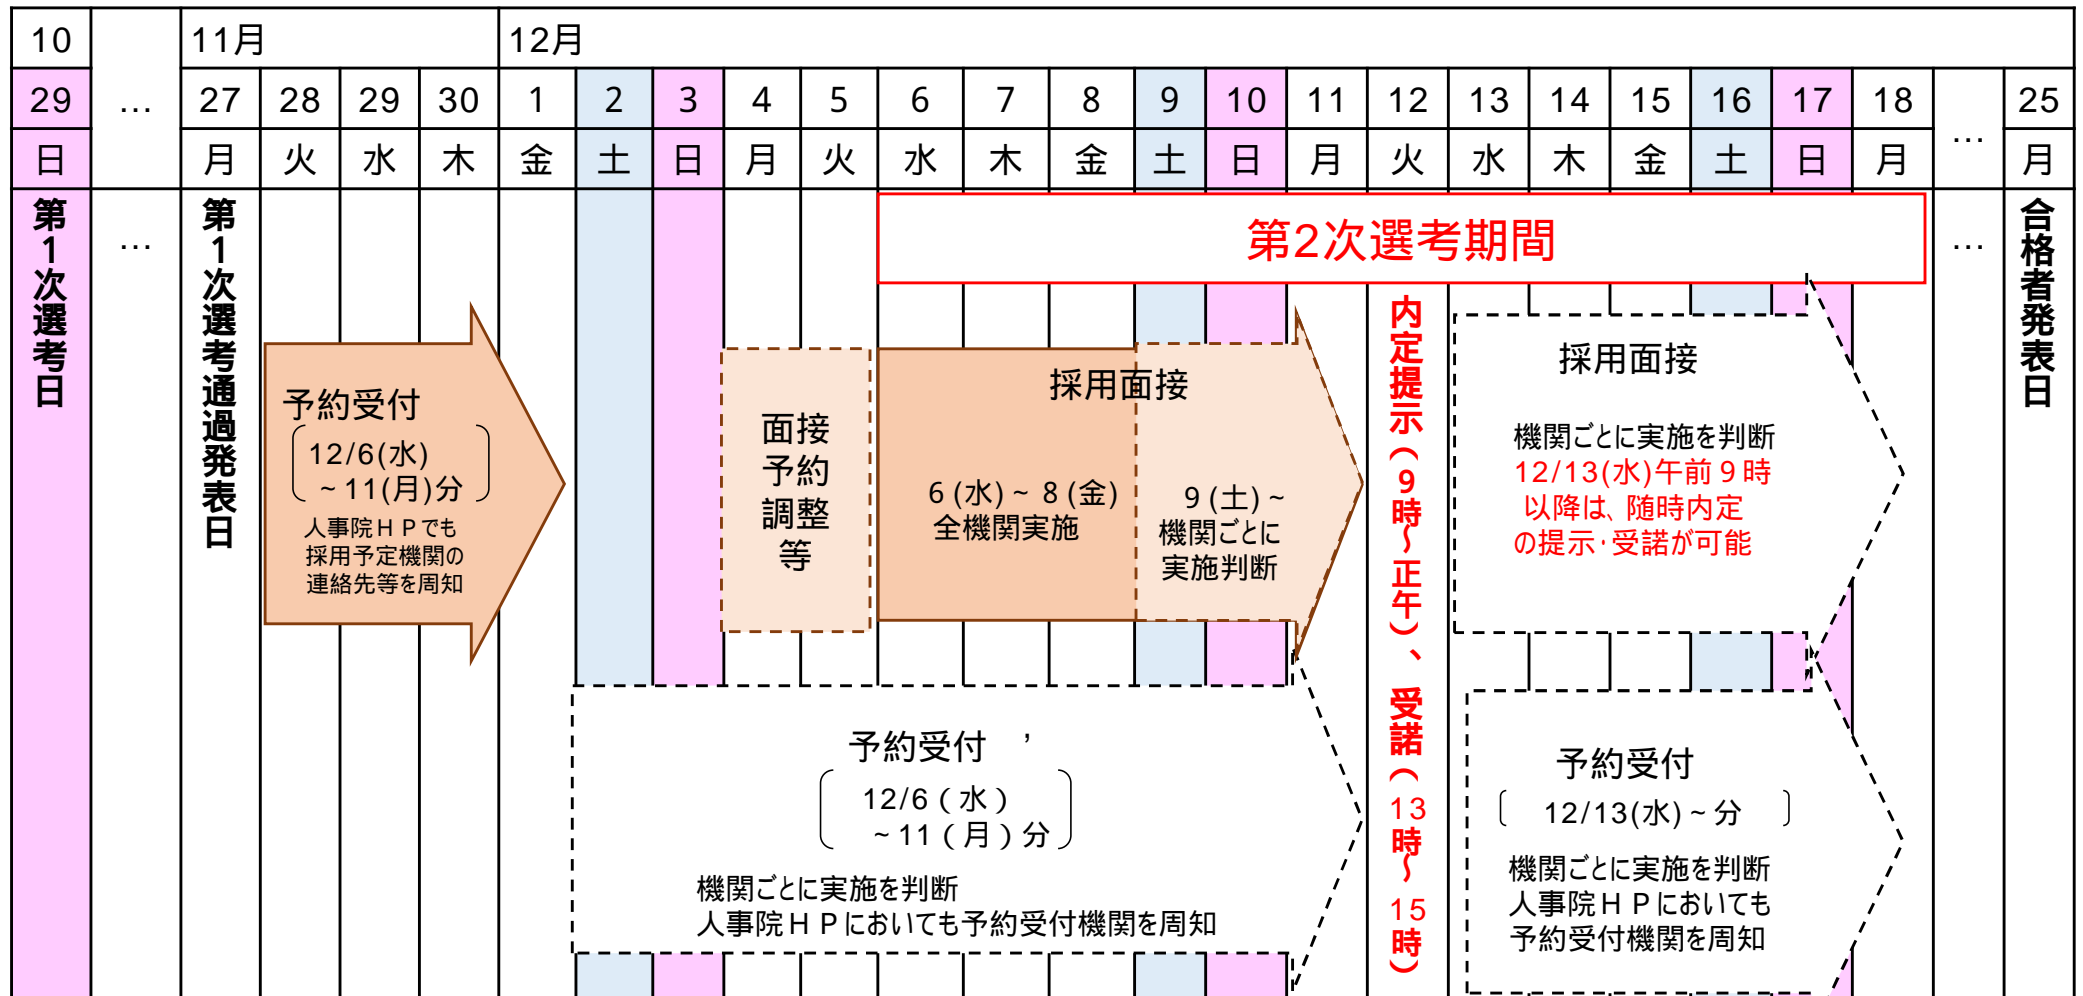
| 10 | | 11月 | | | | 12月 | | | | | | | | | | | | | | | | | | | |
|---|---|---|---|---|---|---|---|---|---|---|---|---|---|---|---|---|---|---|---|---|---|---|---|---|---|
| 29 | … | 27 | 28 | 29 | 30 | 1 | 2 | 3 | 4 | 5 | 6 | 7 | 8 | 9 | 10 | 11 | 12 | 13 | 14 | 15 | 16 | 17 | 18 | … | 25 |
| 日 | | 月 | 火 | 水 | 木 | 金 | 土 | 日 | 月 | 火 | 水 | 木 | 金 | 土 | 日 | 月 | 火 | 水 | 木 | 金 | 土 | 日 | 月 | | 月 |

第1次選考日

…

第1次選考通過発表日

第2次選考期間

…

合格者発表日

予約受付
12/6(水)
~11(月)分
人事院HPでも採用予定機関の連絡先等を周知

面接予約調整等

採用面接
6(水)~8(金)
全機関実施
9(土)~
機関ごとに実施判断

内定提示(9時~正午)、受諾(13時~15時)

採用面接
機関ごとに実施を判断
12/13(水)午前9時以降は、随時内定の提示·受諾が可能

予約受付
12/6(水)
~11(月)分
機関ごとに実施を判断
人事院HPにおいても予約受付機関を周知

予約受付
12/13(水)~分
機関ごとに実施を判断
人事院HPにおいても予約受付機関を周知